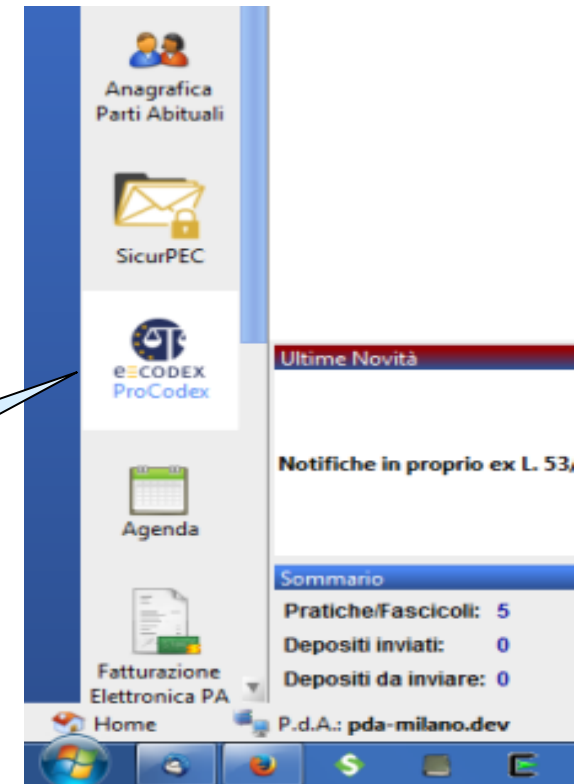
Anagrafica Parti Abituali

SicurPEC

e≡CODEX
ProCodex

Agenda

Fatturazione Elettronica PA

Ultime Novità

Notifiche in proprio ex L. 53/

Sommario

Pratiche/Fascicoli: 5
Depositi inviati: 0
Depositi da inviare: 0

Home
P.d.A.: pda-milano.dev